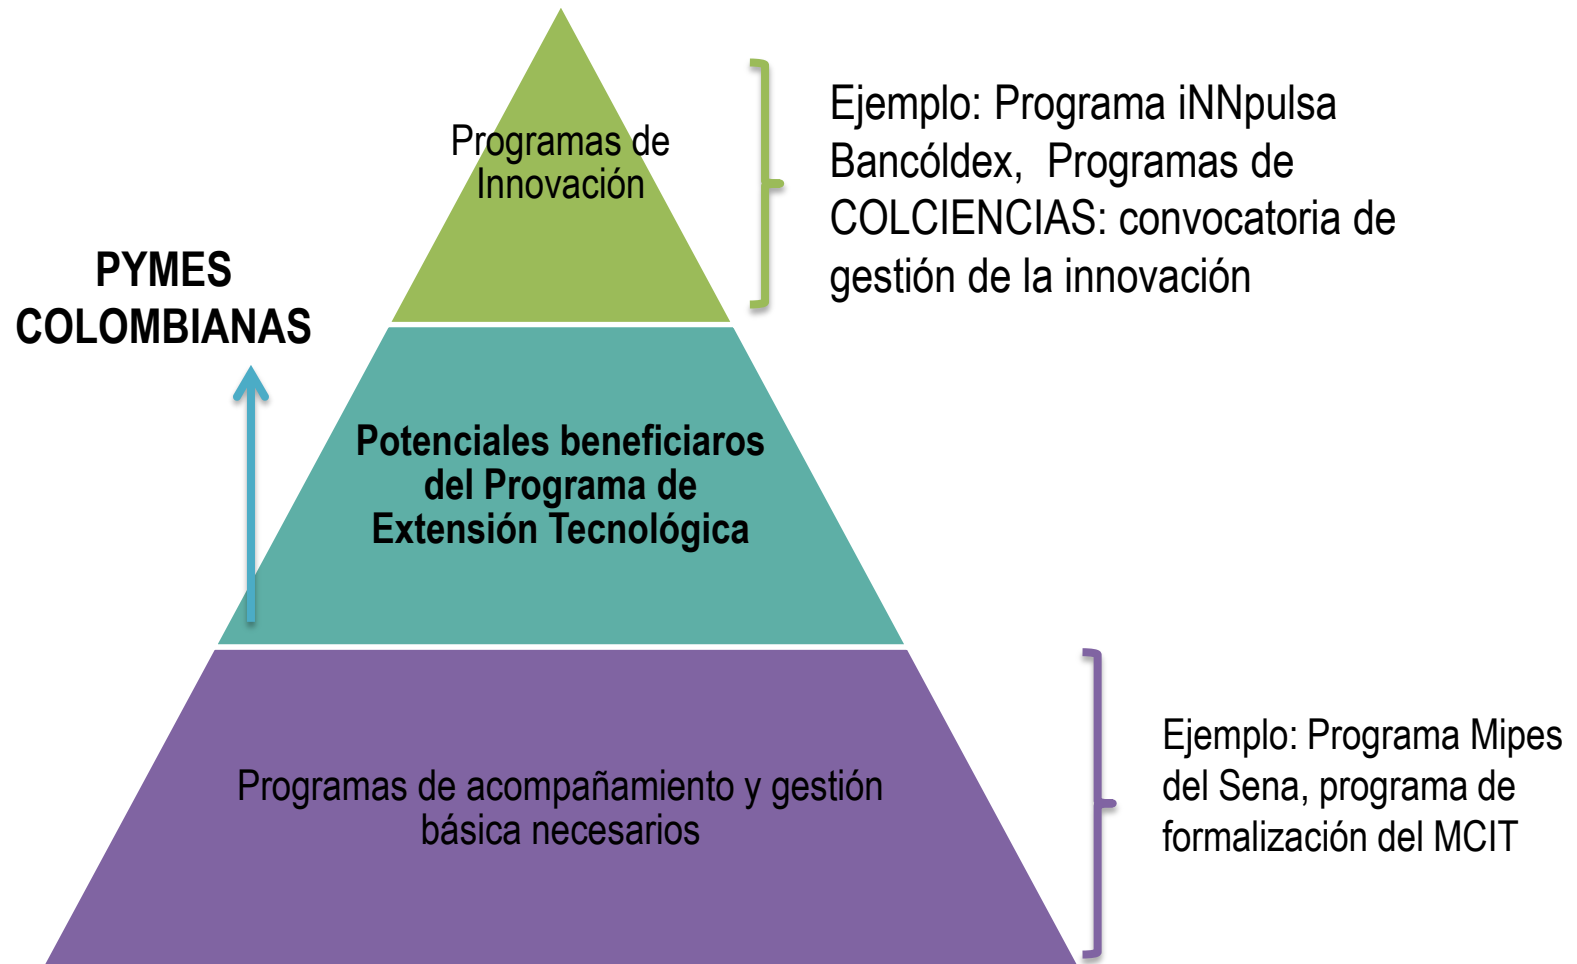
PYMES COLOMBIANAS

Programas de Innovación

Ejemplo: Programa iNNpulsa Bancóldex, Programas de COLCIENCIAS: convocatoria de gestión de la innovación

Potenciales beneficiaros del Programa de Extensión Tecnológica

Programas de acompañamiento y gestión básica necesarios

Ejemplo: Programa Mipes del Sena, programa de formalización del MCIT